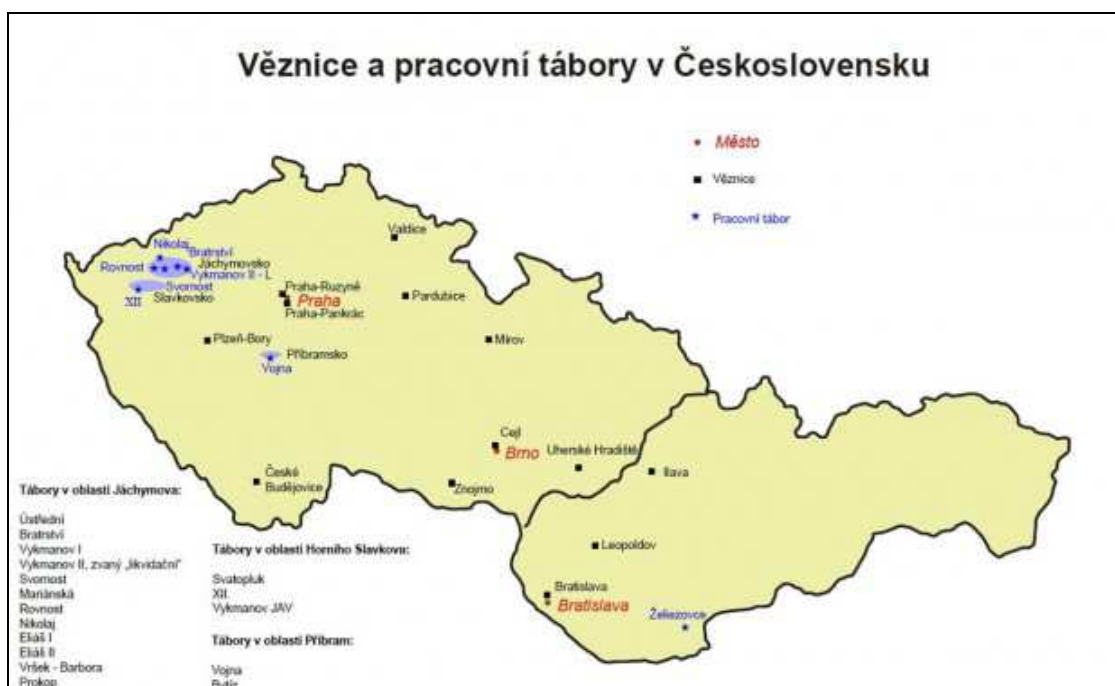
Věznice a pracovní tábory v Československu

Město

Věznice

Pracovní tábor

Valdice

Nikolaj
Bratrství
Rovnost
Jáchymovsko
Vykmanov II - L
Svornost
XII
Slavkovsko

Praha-Ruzyně
Praha
Praha-Pankrác

Pardubice

Plzeň-Bory

Příbramsko
Vojna

Mírov

Cejl
Brno
Uherské Hradiště

Ilava

České Budějovice

Znojmo

Leopoldov

Bratislava
Bratislava

Želiezovce

Tábory v oblasti Jáchymova:

Ústřední
Bratrství
Vykmanov I
Vykmanov II, zvaný „likvidační"
Svornost
Mariánská
Rovnost
Nikolaj
Eliáš I
Eliáš II
Vršek - Barbora
Prokop

Tábory v oblasti Horního Slavkova:

Svatopluk
XII.
Vykmanov JAV

Tábory v oblasti Příbram:

Vojna
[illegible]